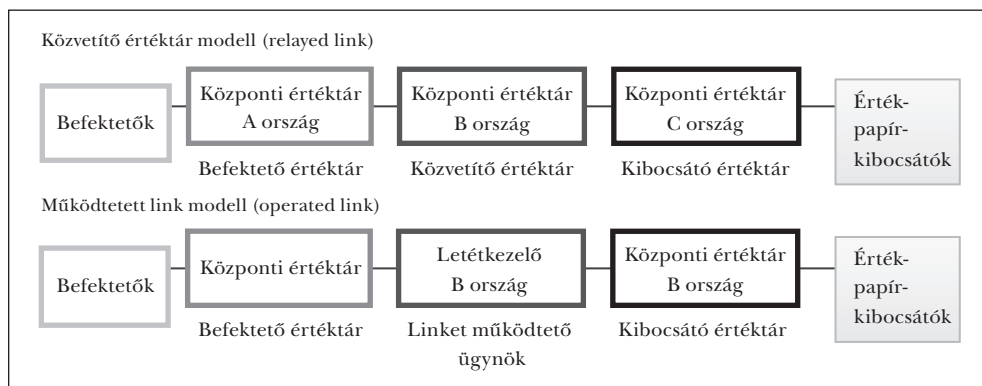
Közvetítő értéktár modell (relayed link)

Befektetők

Központi értéktár A ország

Befektető értéktár

Központi értéktár B ország

Közvetítő értéktár

Központi értéktár C ország

Kibocsátó értéktár

Értékpapírkibocsátók

Működtetett link modell (operated link)

Befektetők

Központi értéktár

Befektető értéktár

Letétkezelő B ország

Linket működtető ügynök

Központi értéktár B ország

Kibocsátó értéktár

Értékpapírkibocsátók